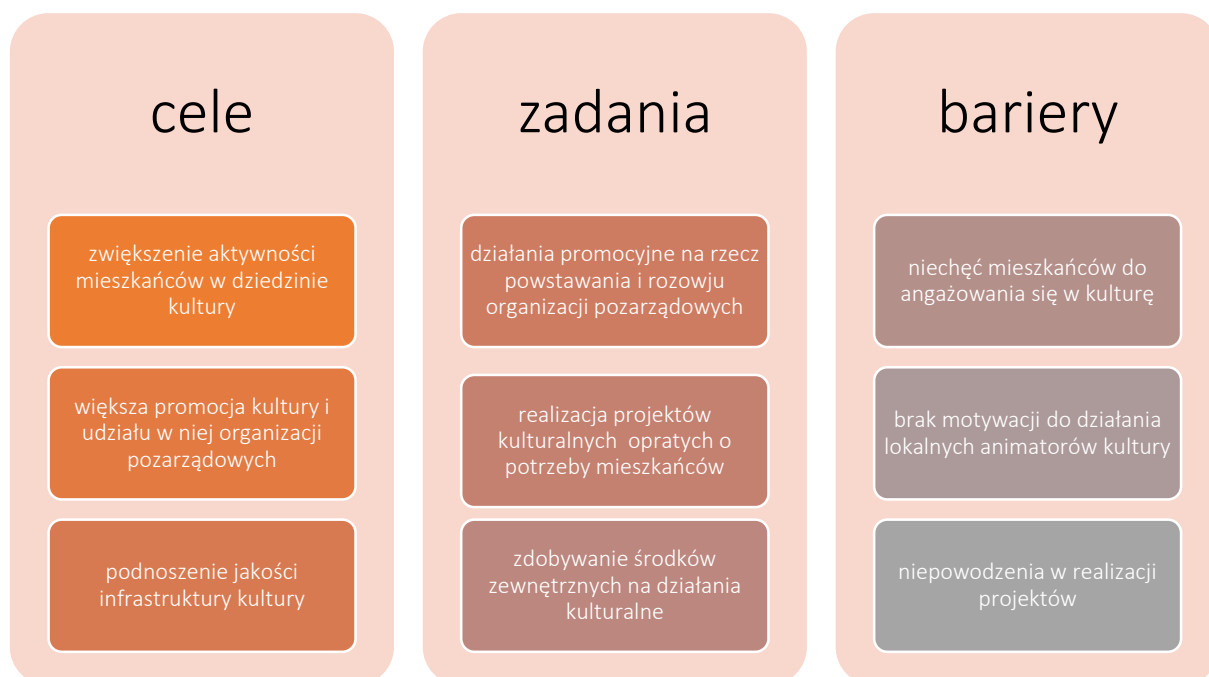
cele

zwiększenie aktywności mieszkańców w dziedzinie kultury

większa promocja kultury i udziału w niej organizacji pozarządowych

podnoszenie jakości infrastruktury kultury

zadania

działania promocyjne na rzecz powstawania i rozowju organizacji pozarządowych

realizacja projektów kulturalnych opratych o potrzeby mieszkańców

zdobywanie środków zewnętrznych na działania kulturalne

bariery

niechęć mieszkańców do angażowania się w kulturę

brak motywacji do działania lokalnych animatorów kultury

niepowodzenia w realizacji projektów